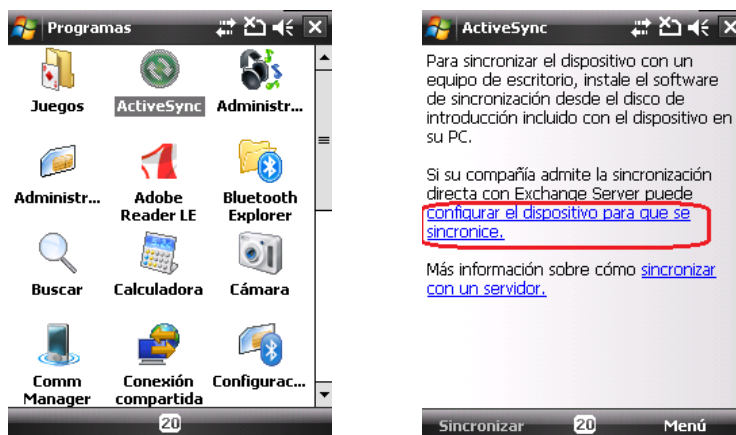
Programas

Juegos
ActiveSync
Administr...
Administr...
Adobe Reader LE
Bluetooth Explorer
Buscar
Calculadora
Cámara
Comm Manager
Conexión compartida
Configurac...

20

ActiveSync

Para sincronizar el dispositivo con un equipo de escritorio, instale el software de sincronización desde el disco de introducción incluido con el dispositivo en su PC.

Si su compañía admite la sincronización directa con Exchange Server puede configurar el dispositivo para que se sincronice.

Más información sobre cómo sincronizar con un servidor.

Sincronizar
20
Menú